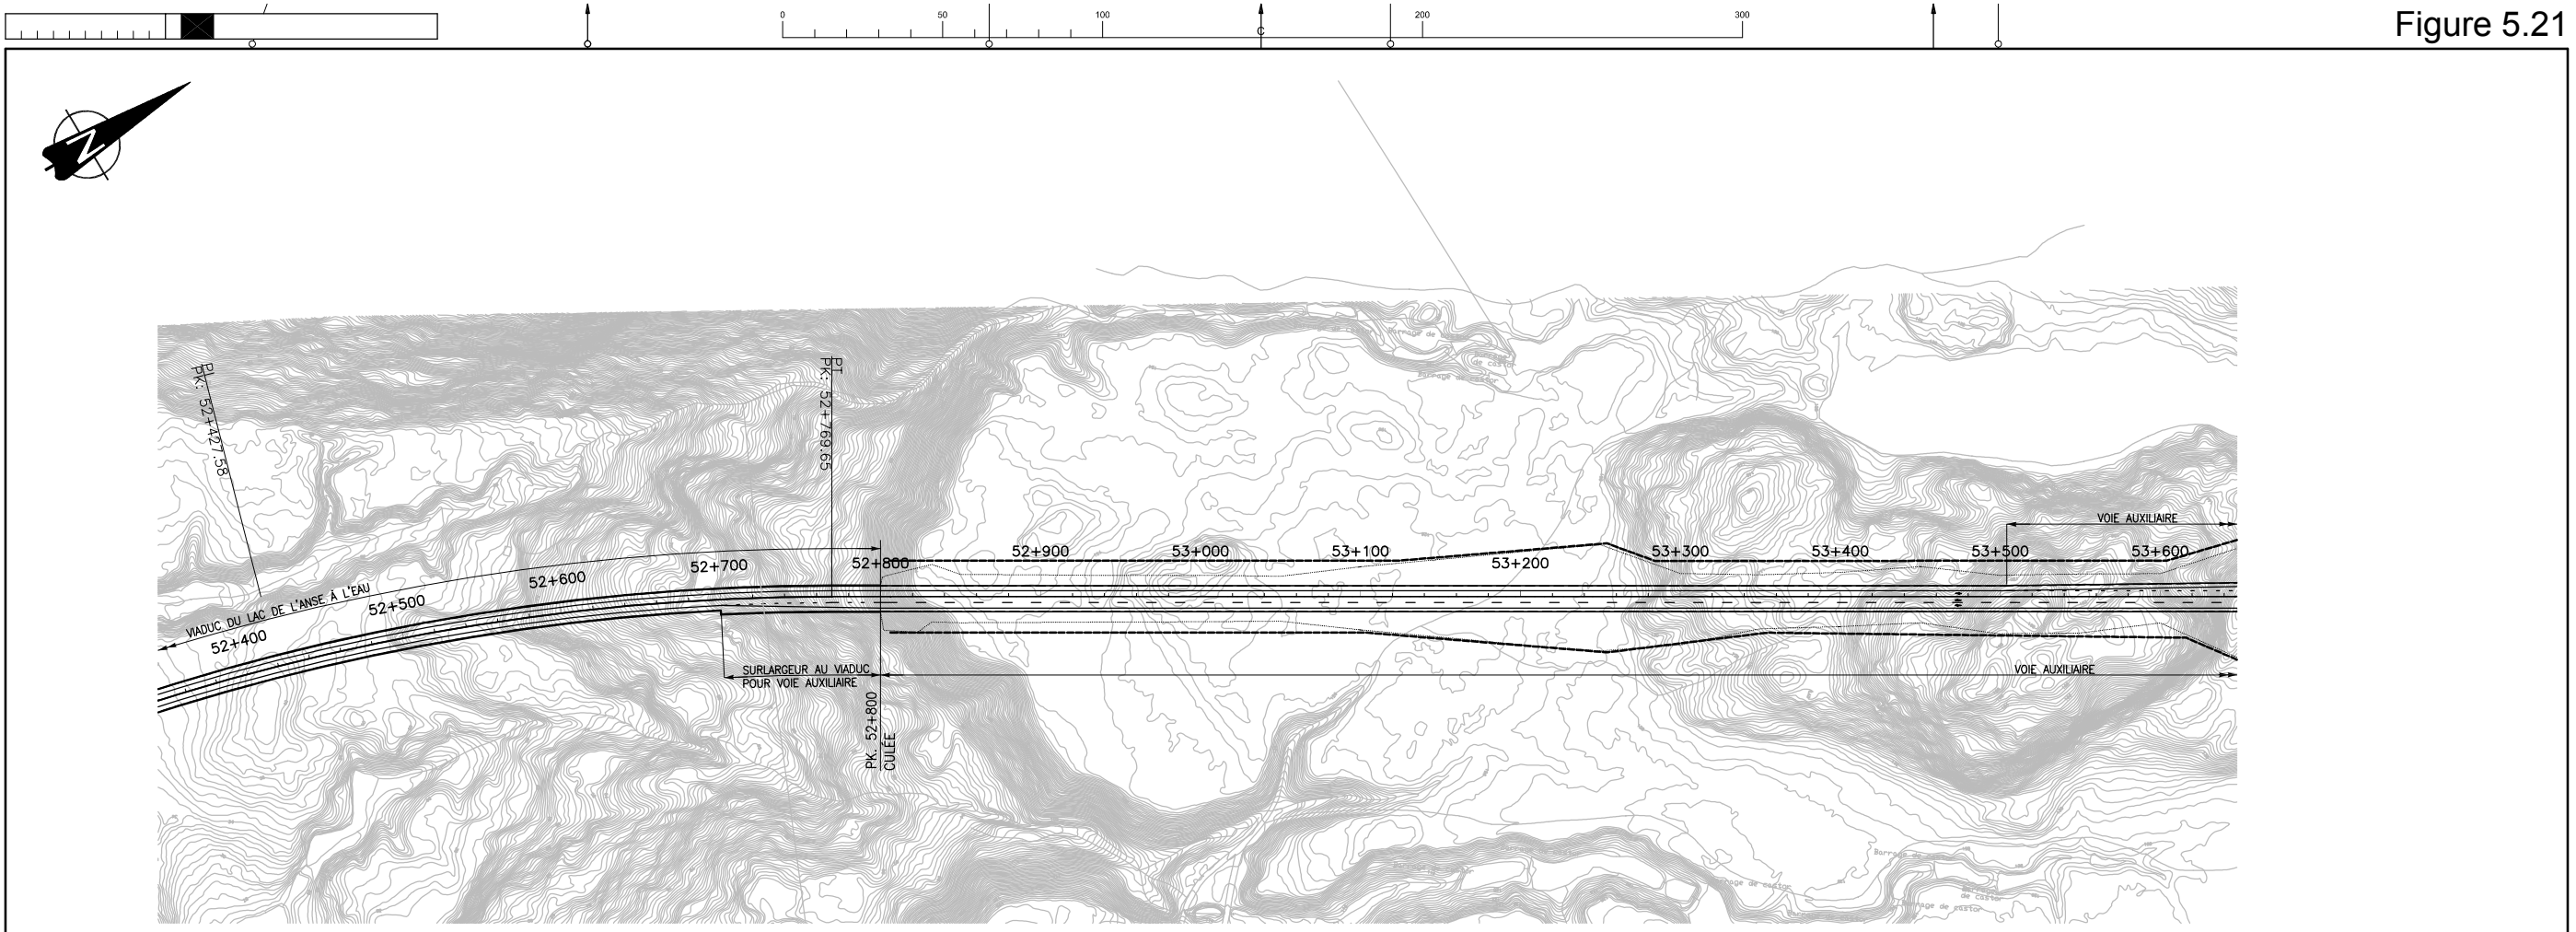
Figure 5.21

0 50 100 200 300

PI
PK: 52+427.58

PT
PK: 52+769.65

VIADUC DU LAC DE L'ANSE À L'EAU

52+400
52+500
52+600
52+700
52+800
52+900
53+000
53+100
53+200
53+300
53+400
53+500
53+600

VOIE AUXILIAIRE

SURLARGEUR AU VIADUC
POUR VOIE AUXILIAIRE

VOIE AUXILIAIRE

PK. 52+800
CULÉE

Barrage de castor
Barrage de castor
Barrage de castor
Barrage de castor
Barrage de castor